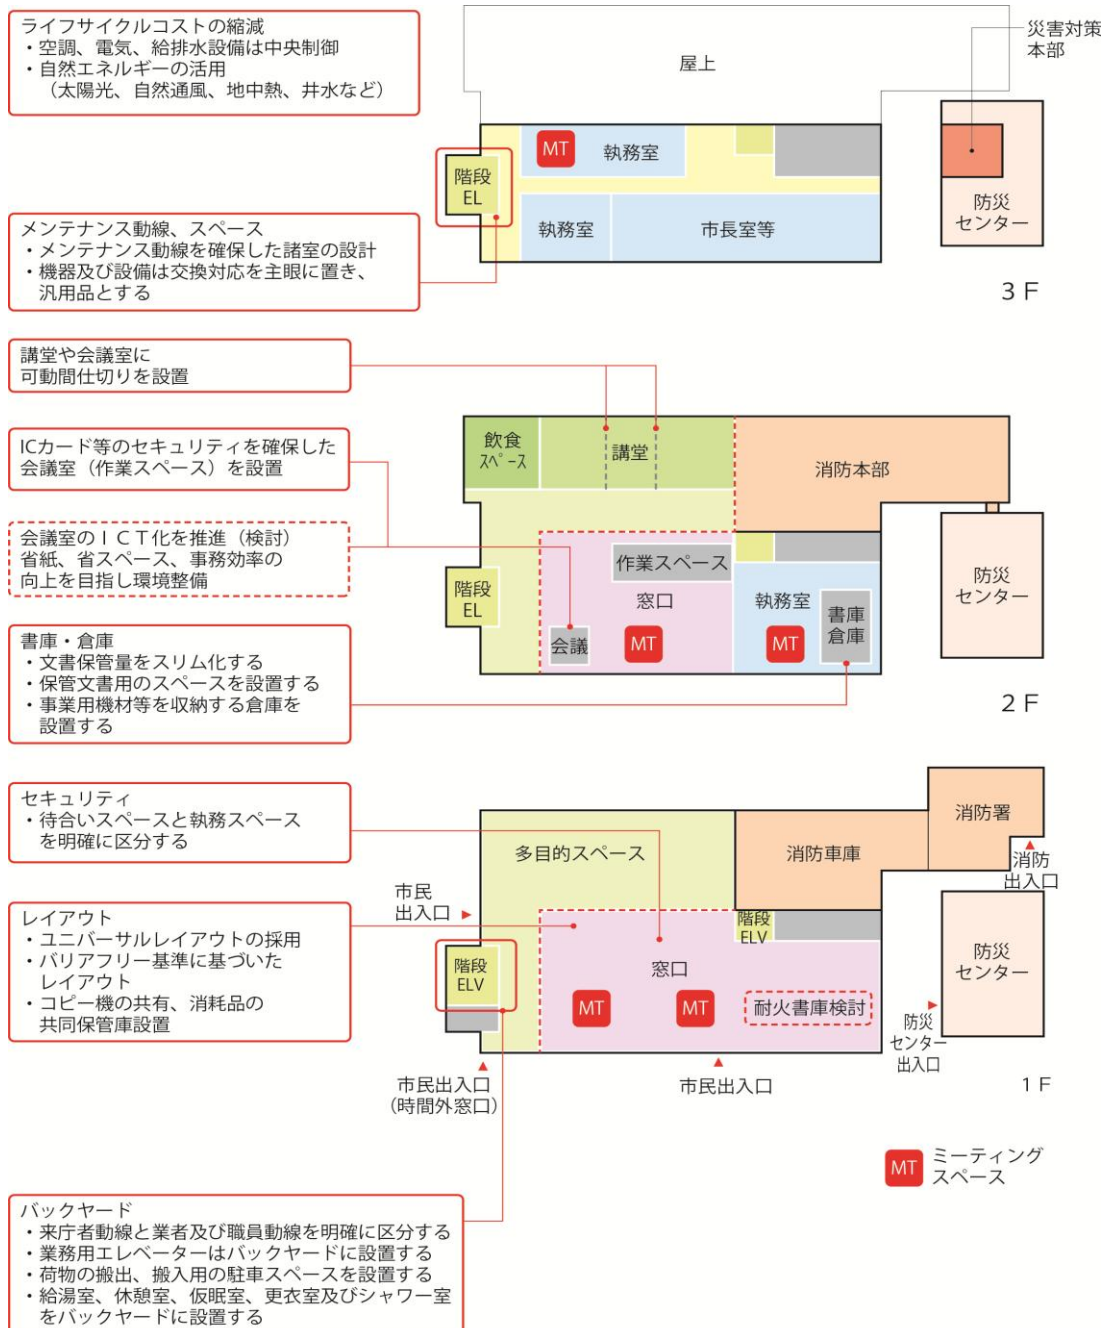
ライフサイクルコストの縮減
・空調、電気、給排水設備は中央制御
・自然エネルギーの活用
（太陽光、自然通風、地中熱、井水など）

屋上

災害対策本部

MT 執務室

階段 EL

執務室 市長室等

防災センター

メンテナンス動線、スペース
・メンテナンス動線を確保した諸室の設計
・機器及び設備は交換対応を主眼に置き、汎用品とする

3 F

講堂や会議室に可動間仕切りを設置

ICカード等のセキュリティを確保した会議室（作業スペース）を設置

飲食スペース

講堂

消防本部

会議室のＩＣＴ化を推進（検討）
省紙、省スペース、事務効率の向上を目指し環境整備

作業スペース

窓口

執務室

書庫倉庫

防災センター

階段 EL

会議 MT MT

書庫・倉庫
・文書保管量をスリム化する
・保管文書用のスペースを設置する
・事業用機材等を収納する倉庫を設置する

2 F

セキュリティ
・待合いスペースと執務スペースを明確に区分する

消防署

多目的スペース

消防車庫

消防出入口

市民出入口

レイアウト
・ユニバーサルレイアウトの採用
・バリアフリー基準に基づいたレイアウト
・コピー機の共有、消耗品の共同保管庫設置

階段 ELV

防災センター

階段 ELV

窓口

MT MT 耐火書庫検討

防災センター出入口

市民出入口（時間外窓口）

市民出入口

1 F

MT ミーティングスペース

バックヤード
・来庁者動線と業者及び職員動線を明確に区分する
・業務用エレベーターはバックヤードに設置する
・荷物の搬出、搬入用の駐車スペースを設置する
・給湯室、休憩室、仮眠室、更衣室及びシャワー室をバックヤードに設置する